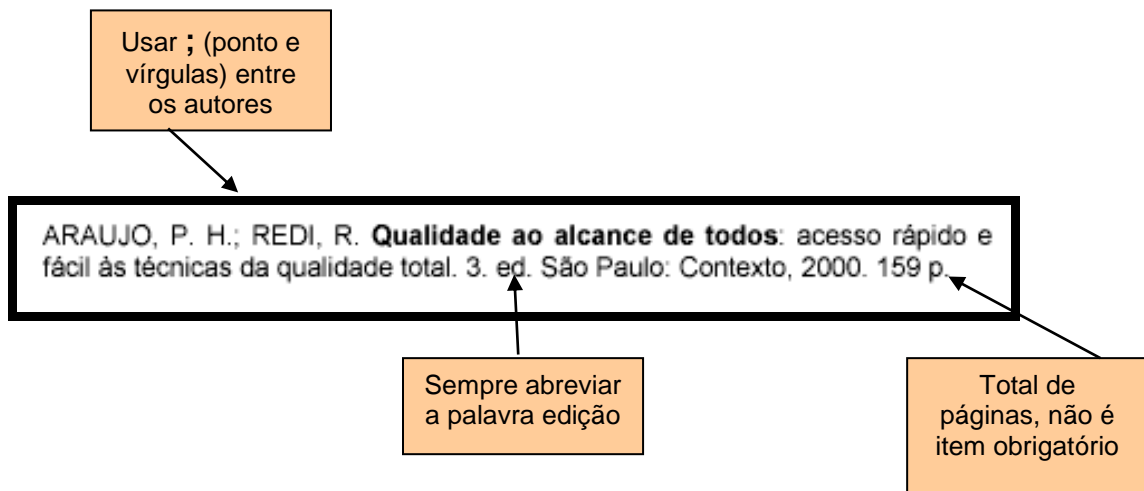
Usar **;** (ponto e vírgulas) entre os autores

ARAUJO, P. H.; REDI, R. **Qualidade ao alcance de todos**: acesso rápido e fácil às técnicas da qualidade total. 3. ed. São Paulo: Contexto, 2000. 159 p.

Sempre abreviar a palavra edição

Total de páginas, não é item obrigatório